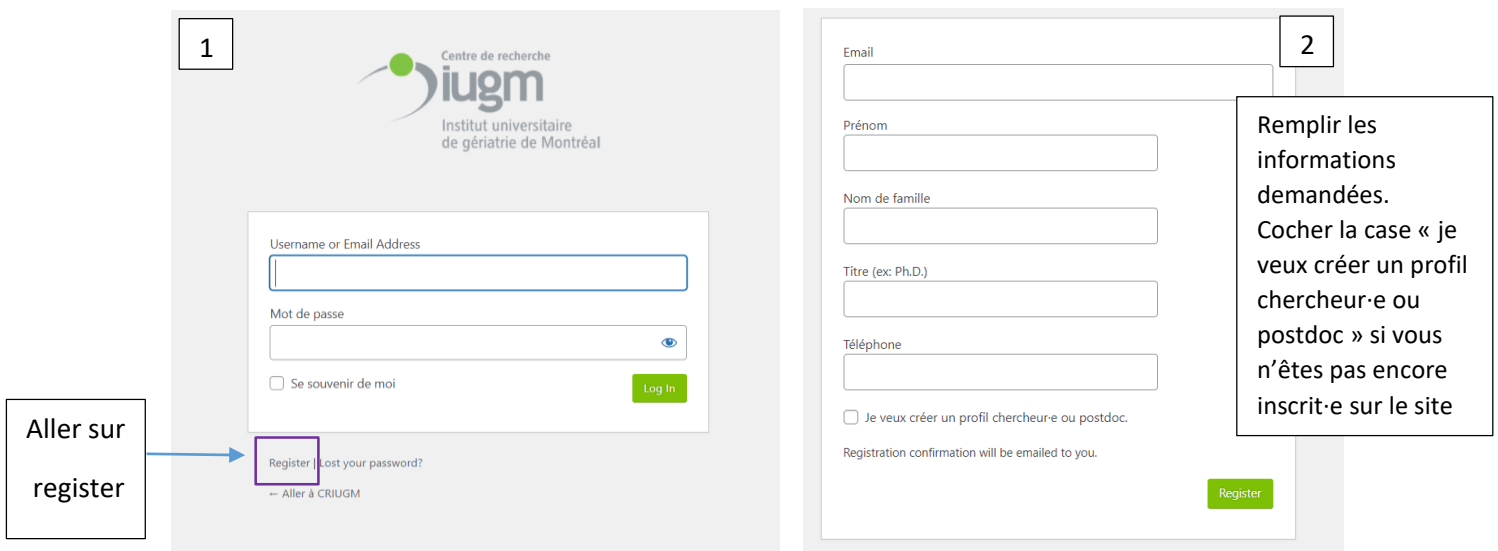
1

Centre de recherche
iugm
Institut universitaire de gériatrie de Montréal

Username or Email Address

Mot de passe

Se souvenir de moi

Log In

Register | Lost your password?

← Aller à CRIUGM

Aller sur register

2

Email

Prénom

Nom de famille

Titre (ex: Ph.D.)

Téléphone

Je veux créer un profil chercheur·e ou postdoc.

Registration confirmation will be emailed to you.

Register

Remplir les informations demandées. Cocher la case « je veux créer un profil chercheur·e ou postdoc » si vous n'êtes pas encore inscrit·e sur le site